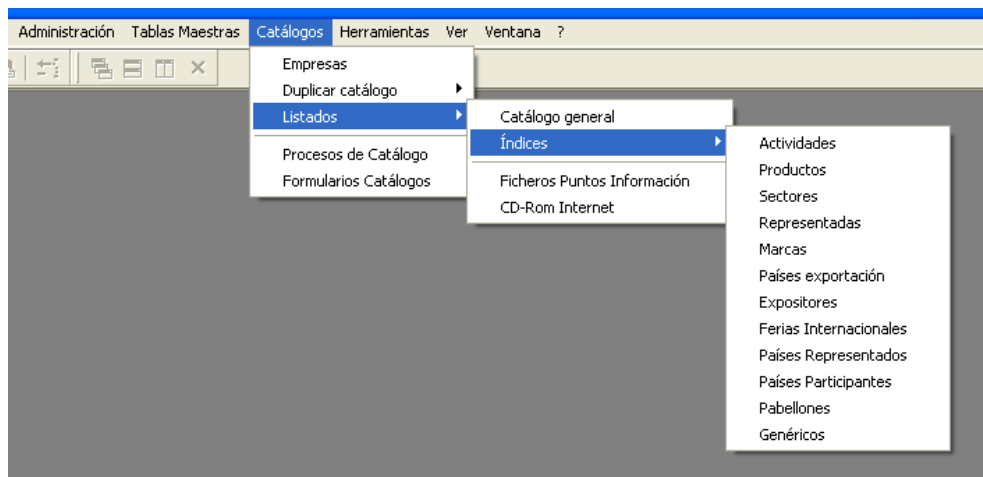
Administración Tablas Maestras Catálogos Herramientas Ver Ventana ?

Empresas
Duplicar catálogo
Listados
Procesos de Catálogo
Formularios Catálogos

Catálogo general
Índices
Ficheros Puntos Información
CD-Rom Internet

Actividades
Productos
Sectores
Representadas
Marcas
Países exportación
Expositores
Ferias Internacionales
Países Representados
Países Participantes
Pabellones
Genéricos